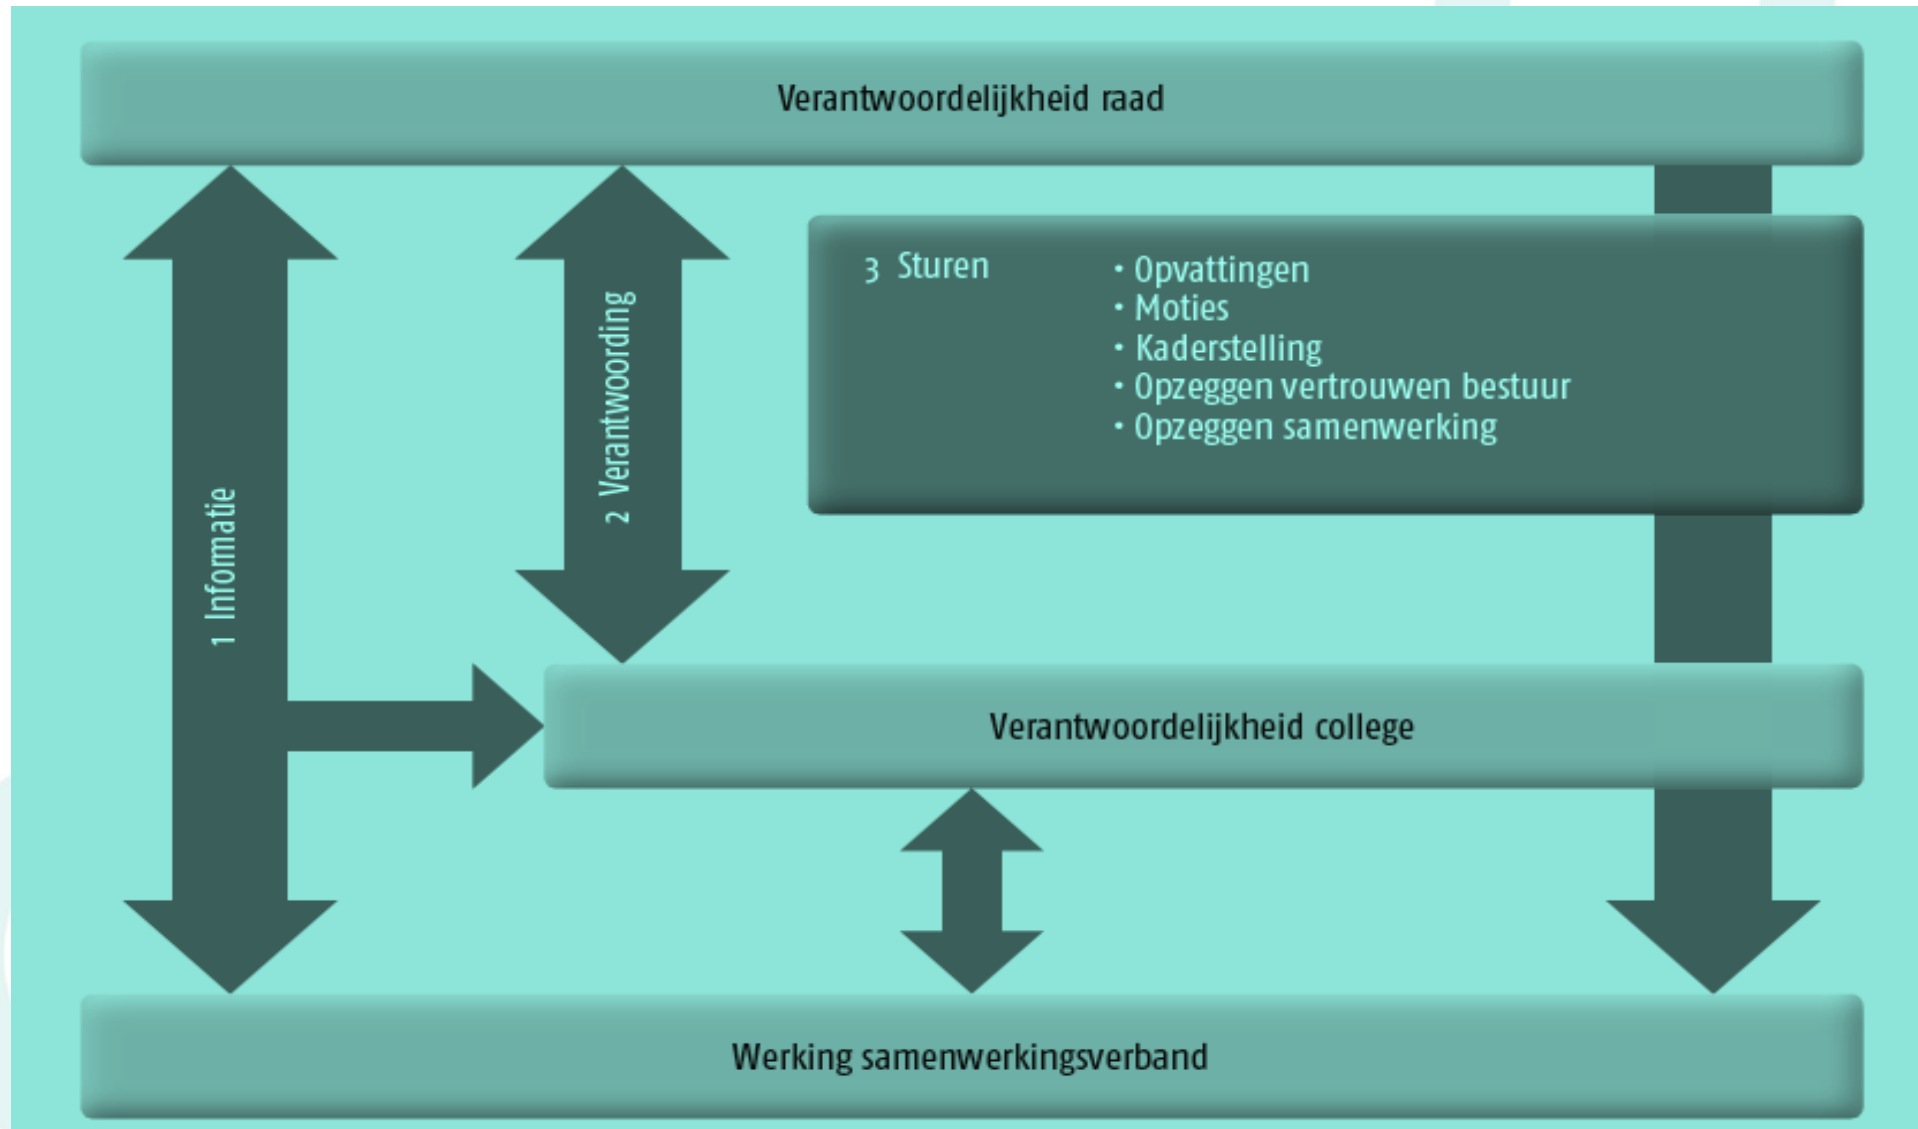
Verantwoordelijkheid raad

1 Infomatie

2 Verantwoording

3 Sturen

• Opvattingen
• Moties
• Kaderstelling
• Opzeggen vertrouwen bestuur
• Opzeggen samenwerking

Verantwoordelijkheid college

Werking samenwerkingsverband